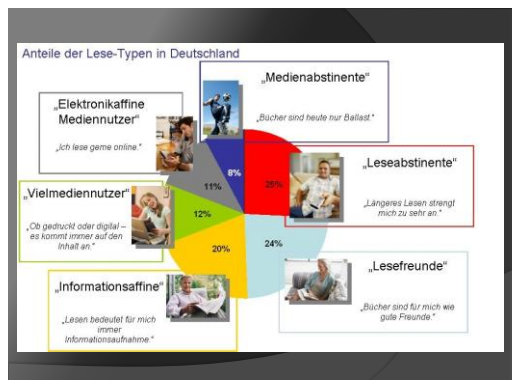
Anteile der Lese-Typen in Deutschland

„Medienabstinente"

„Bücher sind heute nur Ballast."

„Elektronikaffine Mediennutzer"

„Ich lese gerne online."

„Leseabstinente"

„Längeres Lesen strengt mich zu sehr an."

„Vielmediennutzer"

„Ob gedruckt oder digital – es kommt immer auf den Inhalt an."

„Informationsaffine"

„Lesen bedeutet für mich immer Informationsaufnahme."

„Lesefreunde"

„Bücher sind für mich wie gute Freunde."

8%

25%

11%

12%

24%

20%